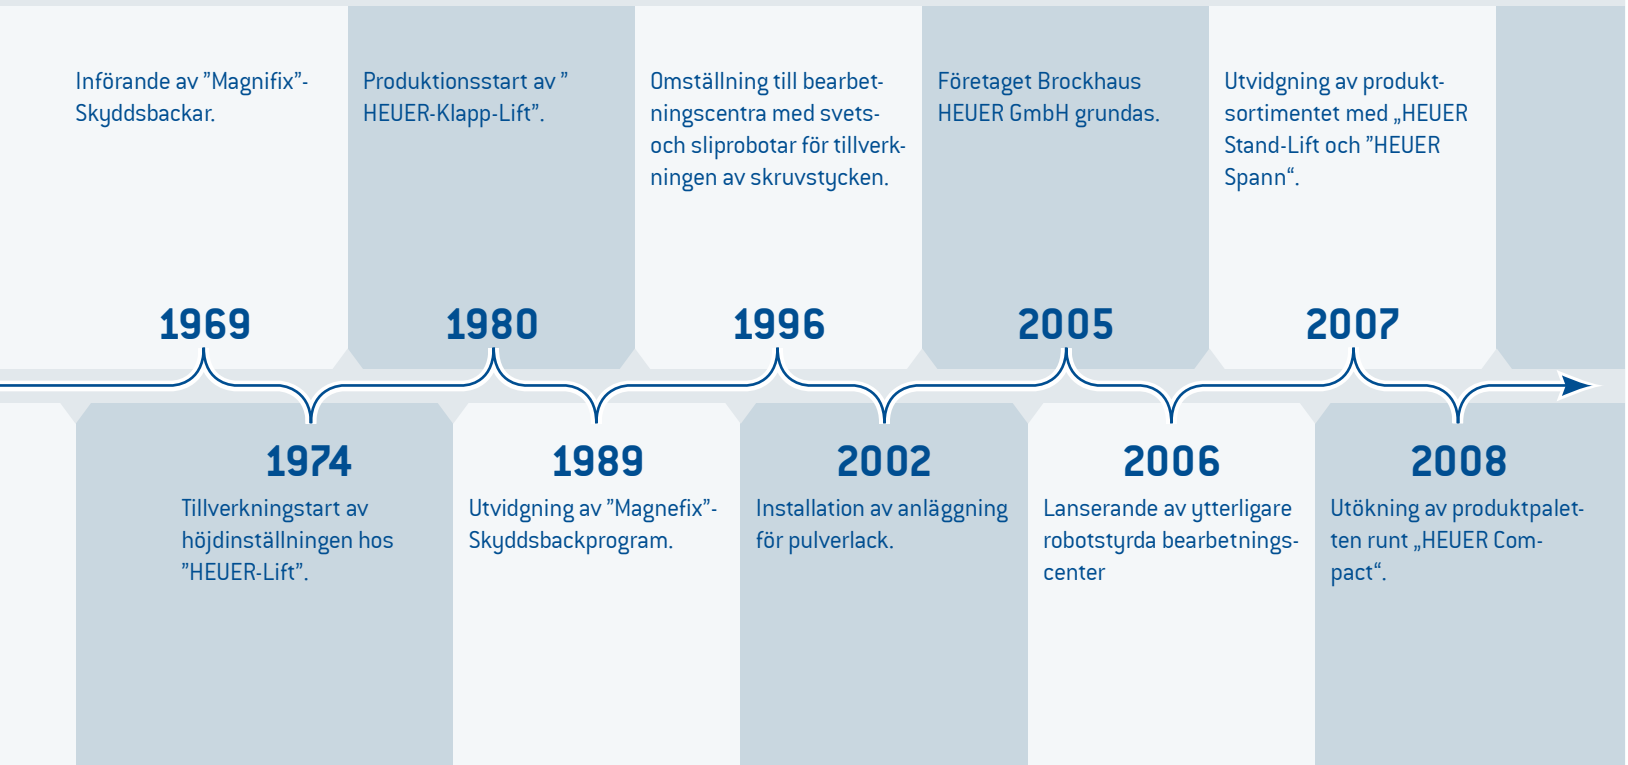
Införande av ”Magnifix”-Skyddsbackar.

1969

Produktionsstart av ” HEUER-Klapp-Lift”.

1980

Omställning till bearbetningscentra med svets- och sliprobotar för tillverkningen av skruvstycken.

1996

Företaget Brockhaus HEUER GmbH grundas.

2005

Utvidgning av produktsortimentet med „HEUER Stand-Lift och ”HEUER Spann“.

2007

1974

Tillverkningstart av höjdinställningen hos ”HEUER-Lift”.

1989

Utvidgning av ”Magnefix”-Skyddsbackprogram.

2002

Installation av anläggning för pulverlack.

2006

Lanserande av ytterligare robotstyrda bearbetnings-center

2008

Utökning av produktpaletten runt „HEUER Compact“.